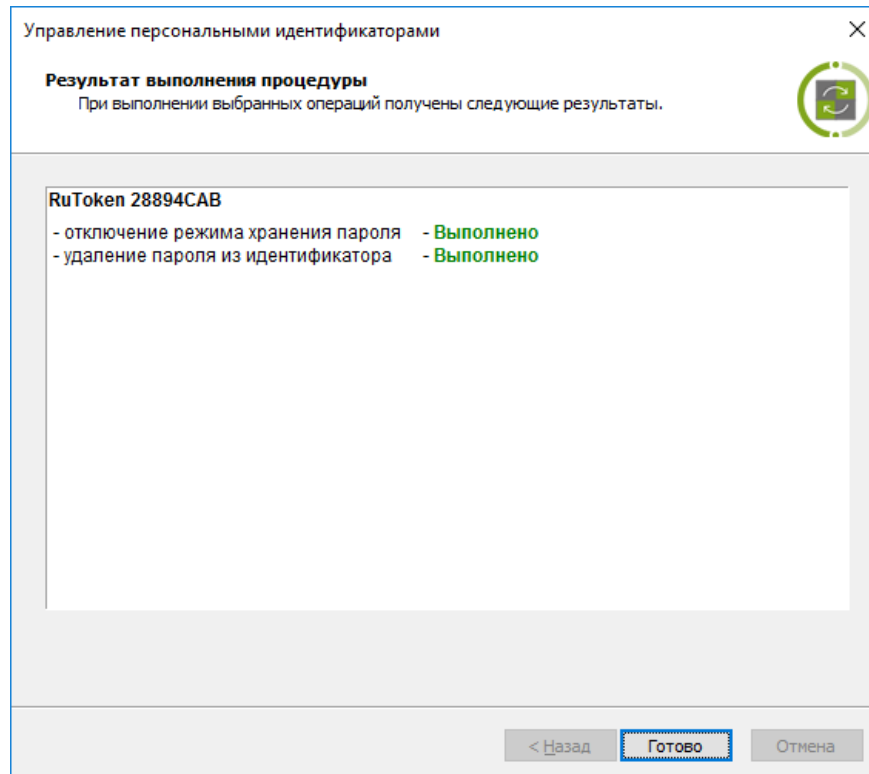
Управление персональными идентификаторами

×

Результат выполнения процедуры

При выполнении выбранных операций получены следующие результаты.

RuToken 28894CAB

- отключение режима хранения пароля - Выполнено
- удаление пароля из идентификатора - Выполнено

< Назад

Готово

Отмена